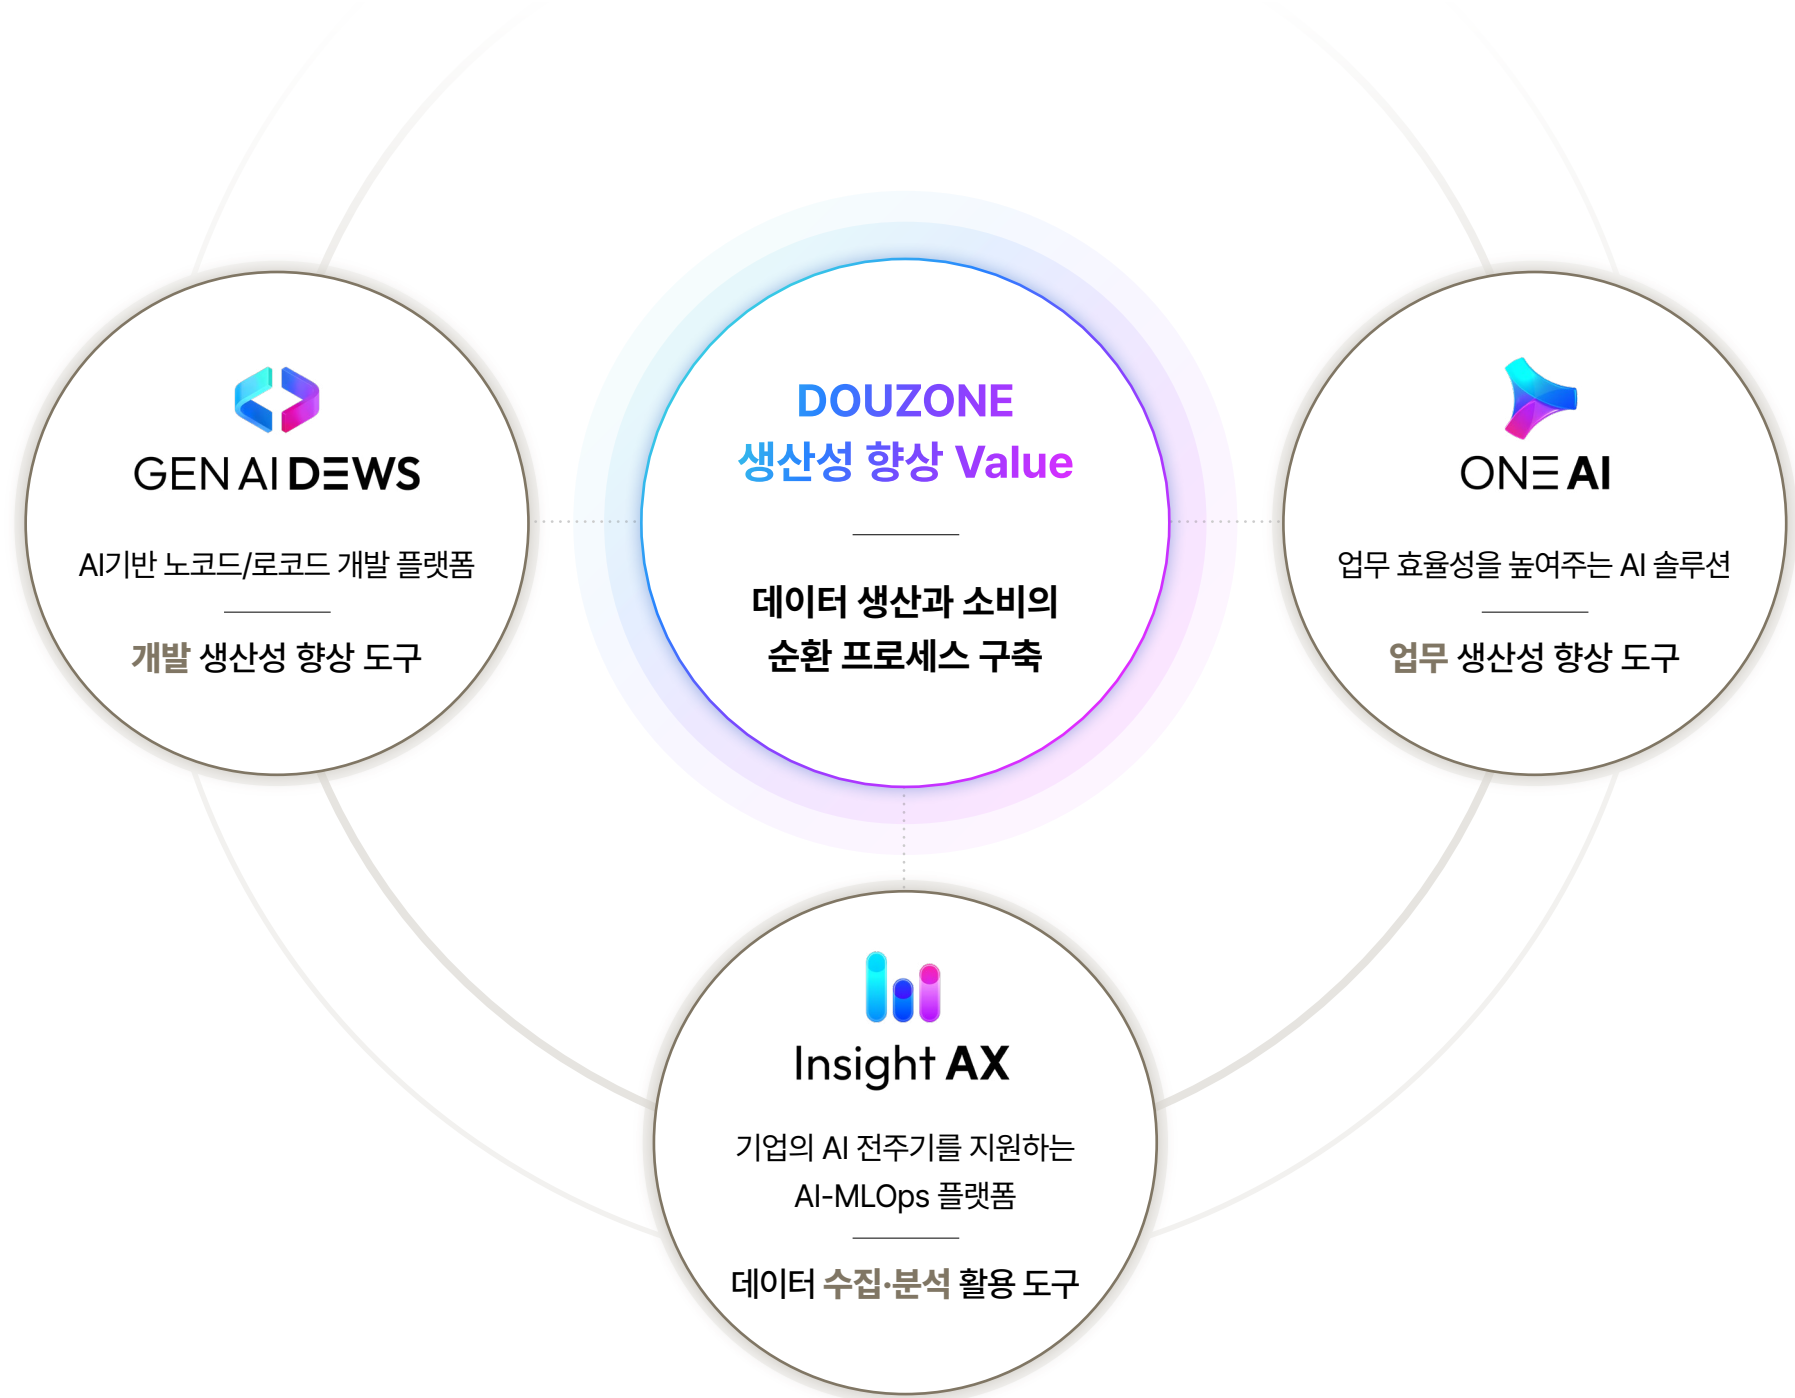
GEN AI DEWS

AI기반 노코드/로코드 개발 플랫폼

개발 생산성 향상 도구

DOUZONE
생산성 향상 Value

데이터 생산과 소비의
순환 프로세스 구축

ONE AI

업무 효율성을 높여주는 AI 솔루션

업무 생산성 향상 도구

Insight AX

기업의 AI 전주기를 지원하는
AI-MLOps 플랫폼

데이터 수집·분석 활용 도구